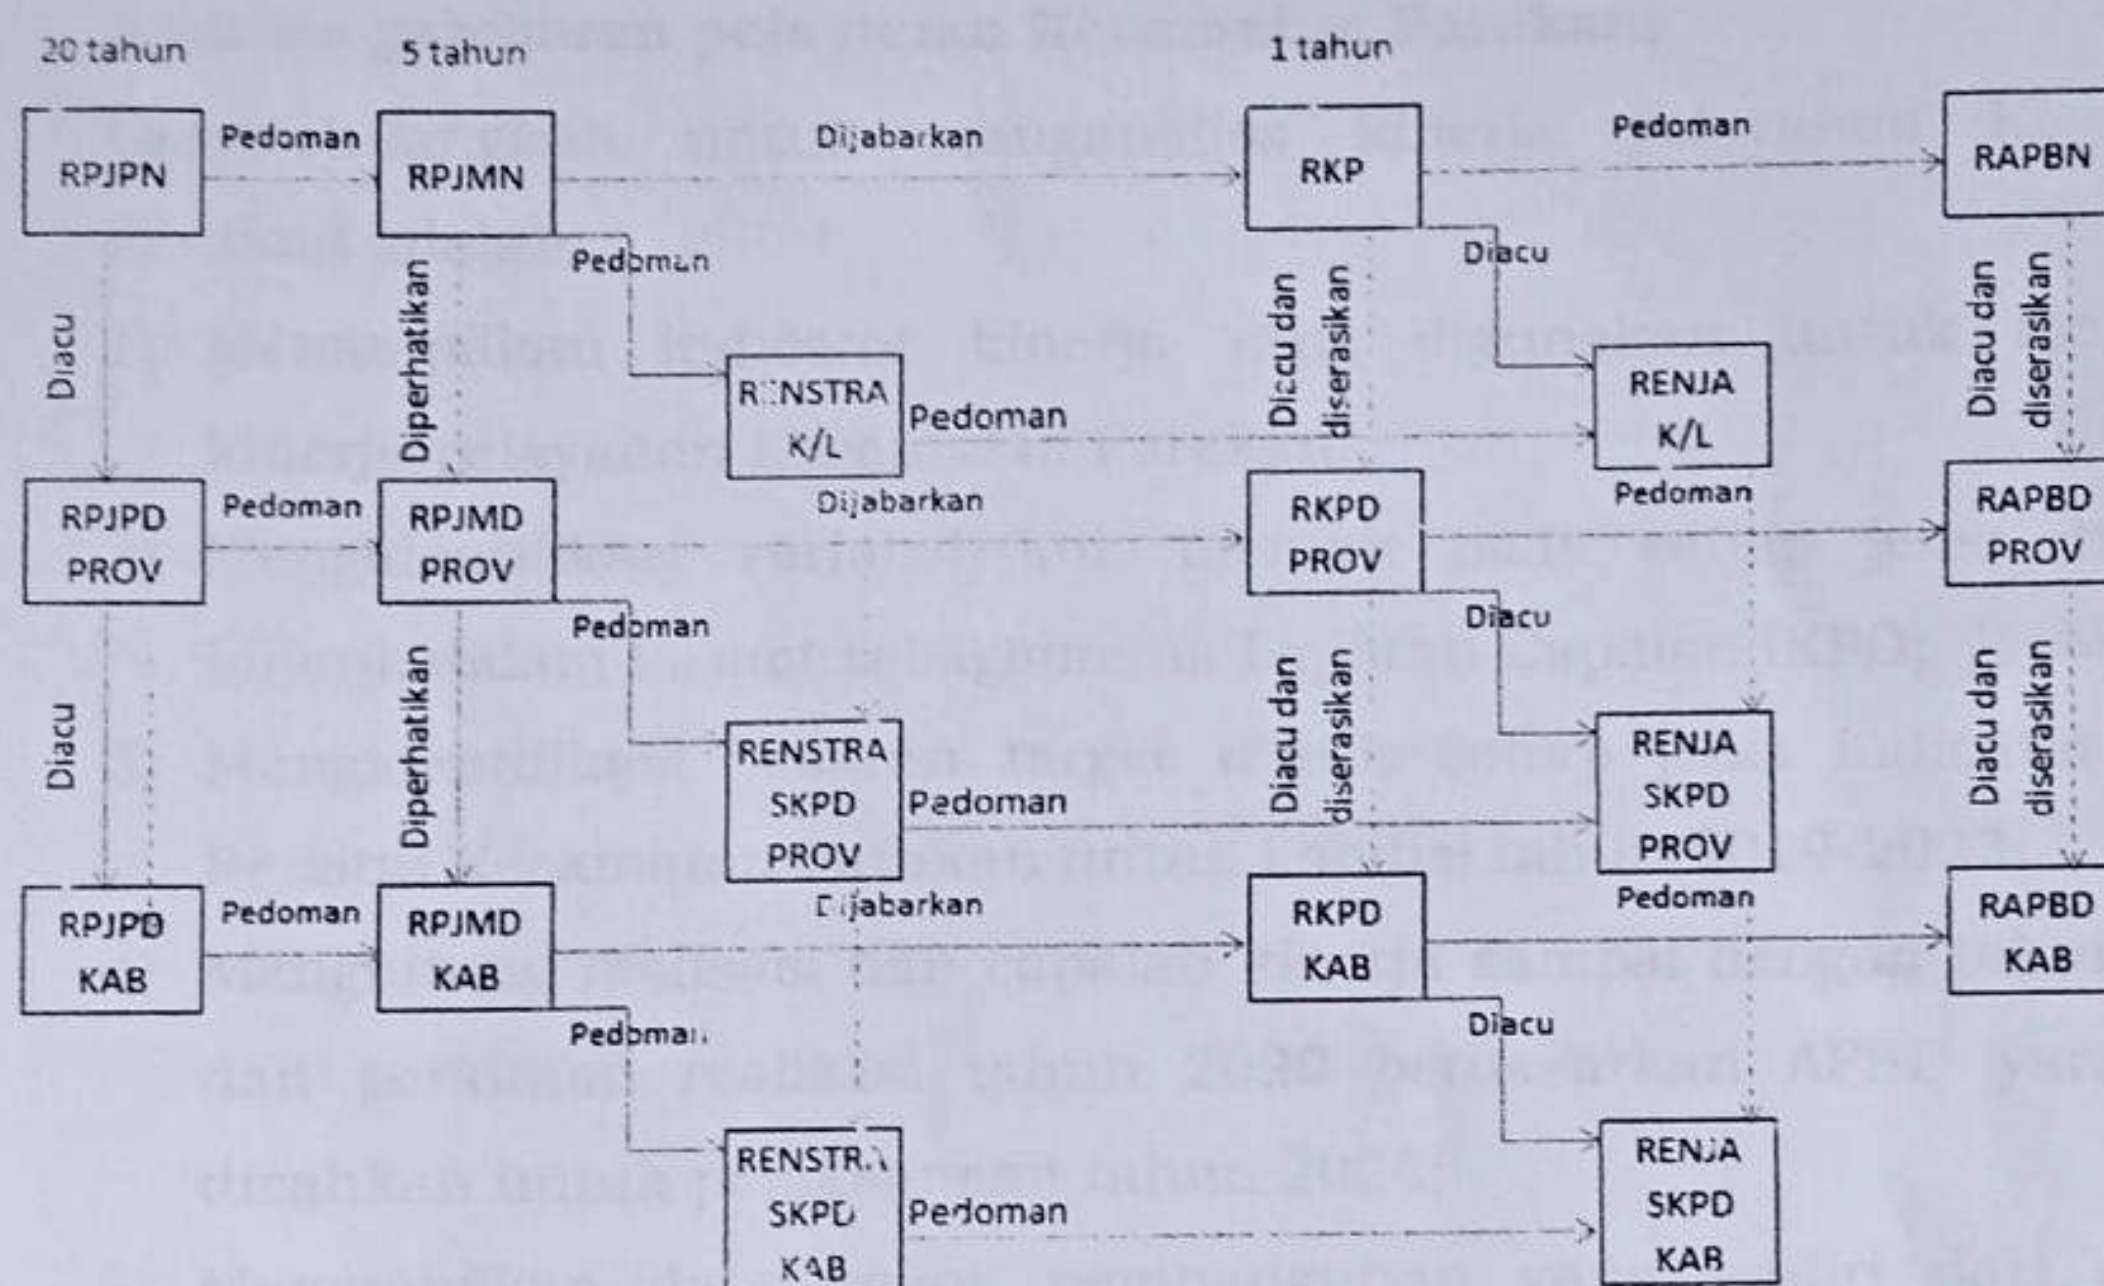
20 tahun

5 tahun

1 tahun

RPJPN

Pedoman

RPJMN

Dijabarkan

RKP

Pedoman

RAPBN

Pedoman

Diacu

Diacu

Diperhatikan

Diacu dan diserasikan

Diacu dan diserasikan

RENSTRA K/L

Pedoman

RENJA K/L

RPJPD PROV

Pedoman

RPJMD PROV

Dijabarkan

RKPD PROV

Pedoman

RAPBD PROV

Pedoman

Diacu

Diacu

Diperhatikan

Diacu dan diserasikan

Diacu dan diserasikan

RENSTRA SKPD PROV

Pedoman

RENJA SKPD PROV

RPJPD KAB

Pedoman

RPJMD KAB

Dijabarkan

RKPD KAB

Pedoman

RAPBD KAB

Pedoman

Diacu

RENSTRA SKPD KAB

Pedoman

RENJA SKPD KAB